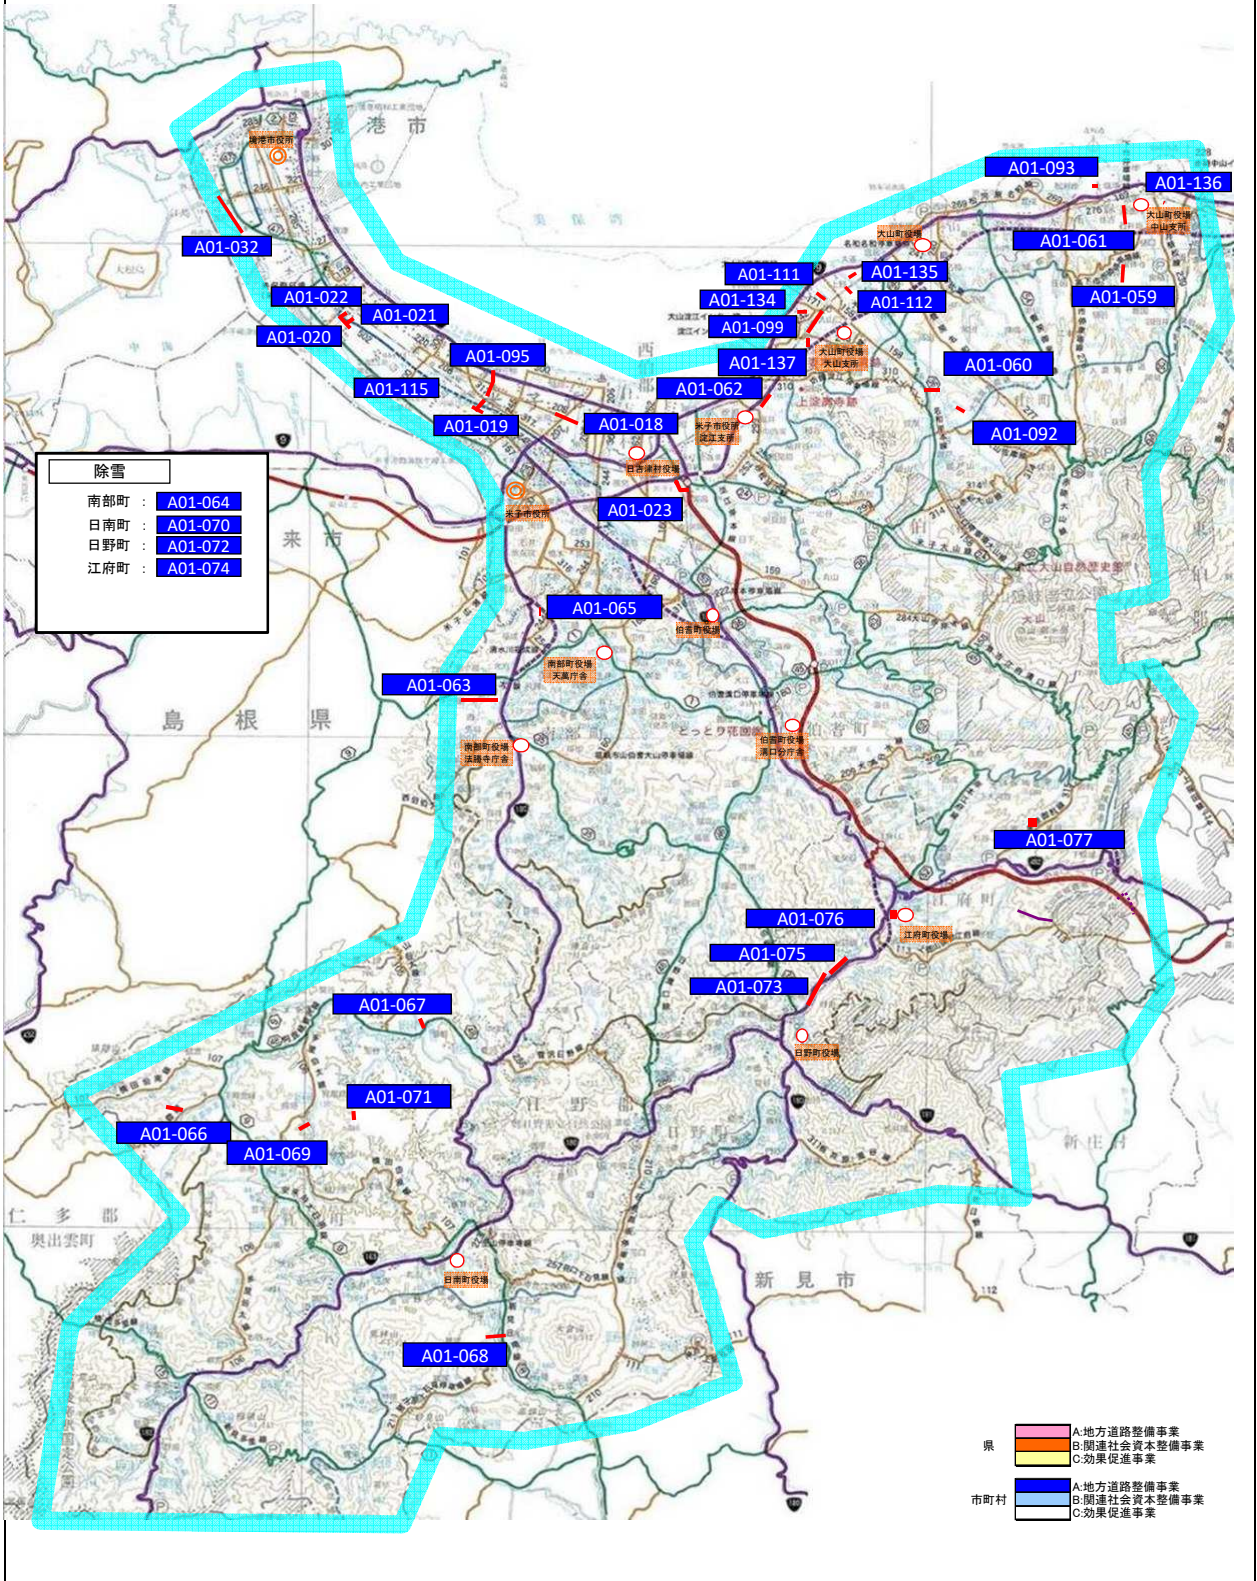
境港市役所
港 市
A01-032
A01-022
A01-021
A01-020
A01-095
A01-115
A01-019
A01-018
A01-093
A01-136
大山町役場 中山支所
大山町役場
A01-061
A01-111
A01-135
A01-134
A01-112
A01-059
A01-099
大山町役場 大山支所
A01-137
A01-060
A01-062
米子市役所 淀江支所
A01-092
日吉津村役場
米子市役所
A01-023
除雪
南部町 : A01-064
日南町 : A01-070
日野町 : A01-072
江府町 : A01-074
来 市
A01-065
伯耆町役場
南部町役場 天萬庁舎
A01-063
島 根 県
南部町役場 法勝寺庁舎
伯耆町役場 溝口分庁舎
A01-077
A01-076
江府町役場
A01-075
A01-073
日野町役場
A01-067
A01-071
A01-066
A01-069
日南町役場
A01-068
新 見 市
奥出雲町
県
A:地方道路整備事業
B:関連社会資本整備事業
C:効果促進事業
市町村
A:地方道路整備事業
B:関連社会資本整備事業
C:効果促進事業